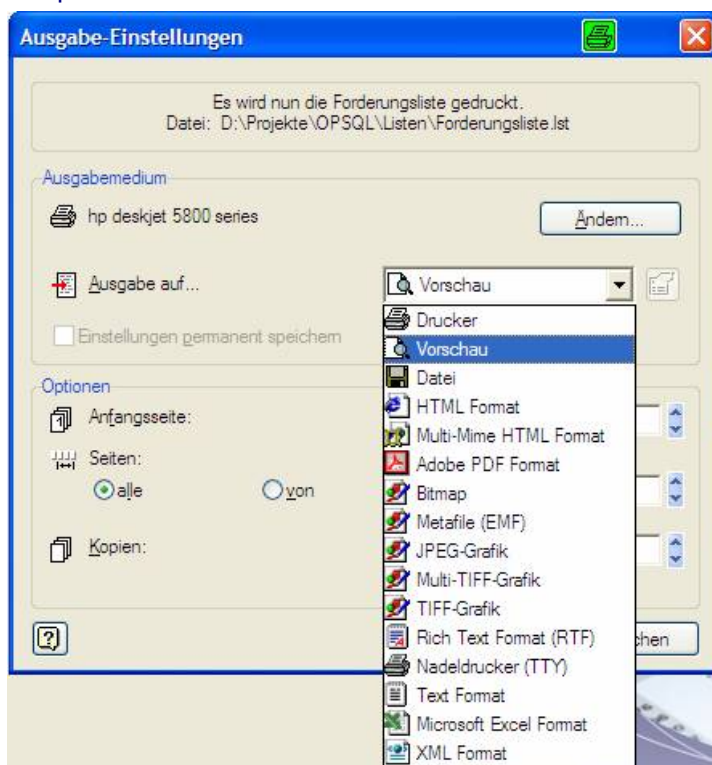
Ausgabe-Einstellungen

Es wird nun die Forderungsliste gedruckt.
Datei: D:\Projekte\OPSQL\Listen\Forderungsliste.lst

Ausgabemedium

hp deskjet 5800 series

Ändern...

Ausgabe auf...

Vorschau

Einstellungen permanent speichern

Drucker
Vorschau
Datei
HTML Format
Multi-Mime HTML Format
Adobe PDF Format
Bitmap
Metafile (EMF)
JPEG-Grafik
Multi-TIFF-Grafik
TIFF-Grafik
Rich Text Format (RTF)
Nadeldrucker (TTY)
Text Format
Microsoft Excel Format
XML Format

Optionen

Anfangsseite:

Seiten:

alle

von

Kopien:

?

chen